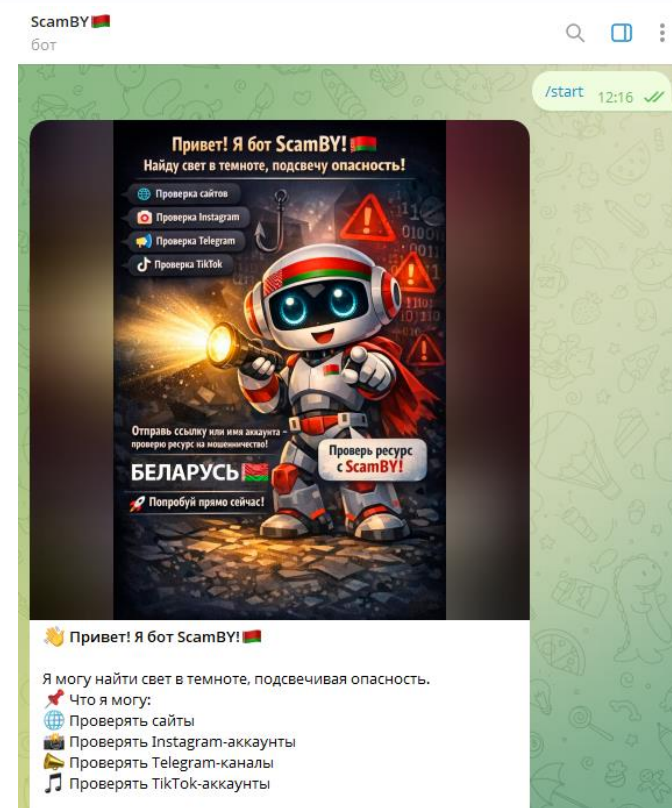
ScamBY🇧🇾
бот

/start 12:16

Привет! Я бот ScamBY!🇧🇾
Найду свет в темноте, подсвечу опасность!

Проверка сайтов
Проверка Instagram
Проверка Telegram
Проверка TikTok

Отправь ссылку или имя аккаунта проверю ресурс на мошенничество!

БЕЛАРУСЬ🇧🇾

Попробуй прямо сейчас!

Проверь ресурс с ScamBY!

👋 Привет! Я бот ScamBY!🇧🇾

Я могу найти свет в темноте, подсвечивая опасность.
📌 Что я могу:
🌐 Проверять сайты
📸 Проверять Instagram-аккаунты
📣 Проверять Telegram-каналы
🎵 Проверять TikTok-аккаунты